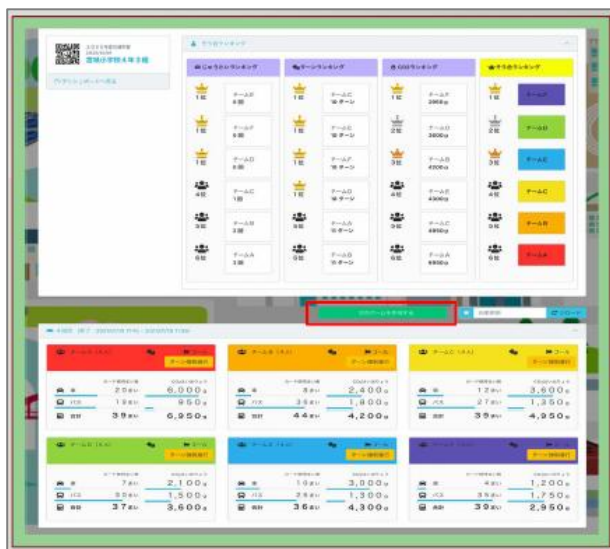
宮城小学校4年3組

ランキング

| じゅうたいランキング | ターンランキング | CO2ランキング | そうごうランキング |
|---|---|---|---|
| 1位 チームF | 1位 チームC | 1位 チームF | 1位 チームF |
| 1位 チームE | 1位 チームE | 2位 チームD | 2位 チームD |
| 1位 チームD | 1位 チームF | 3位 チームB | 3位 チームE |
| 4位 チームC | 1位 チームD | 4位 チームE | 4位 チームC |
| 5位 チームB | 5位 チームA | 5位 チームC | 5位 チームB |
| 6位 チームA | 5位 チームB | 6位 チームA | 6位 チームA |

次のターンをすすめる

| チームA | チームB | チームC |
|---|---|---|
| 車 20 6,000g | 車 8 2,400g | 車 12 3,600g |
| バス 19 950g | バス 38 1,900g | バス 27 1,350g |
| 合計 39 6,950g | 合計 44 4,200g | 合計 39 4,950g |

| チームD | チームE | チームF |
|---|---|---|
| 車 7 2,100g | 車 10 3,000g | 車 4 1,200g |
| バス 30 1,500g | バス 26 1,300g | バス 35 1,750g |
| 合計 37 3,600g | 合計 36 4,300g | 合計 39 2,950g |